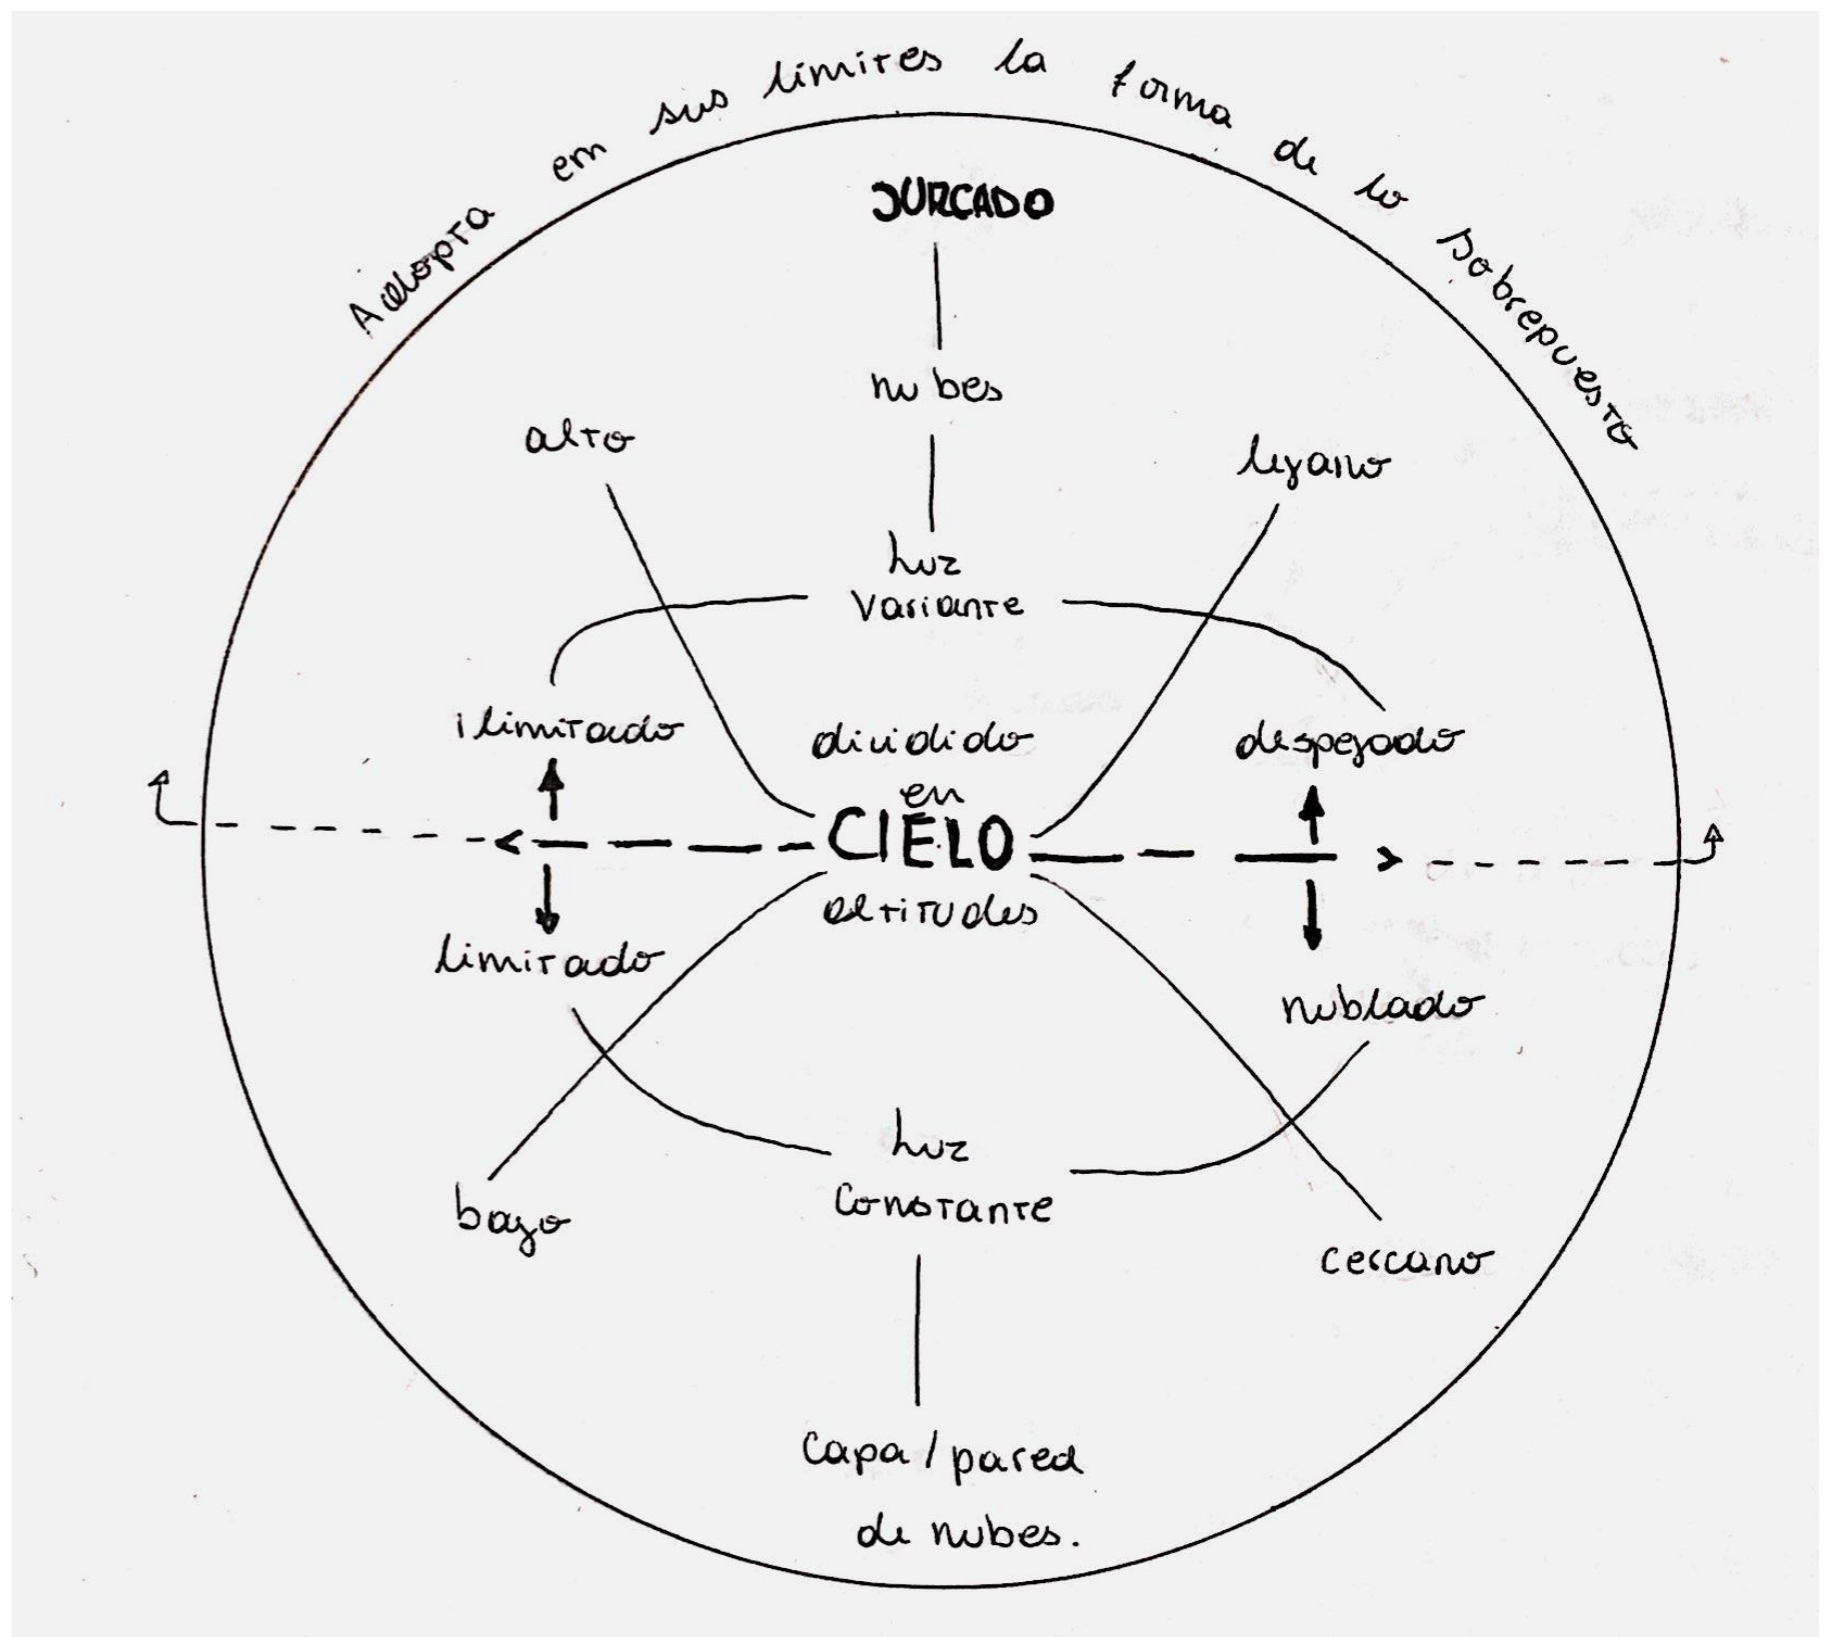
Adopta em sus limites la forma de lo sobrepuesto

SURCADO

nubes

alto

lejano

luz variante

ilimitado

dividido en

despejado

CIELO

altitudes

limitado

nublado

luz constante

bajo

cercano

capa / pared de nubes.